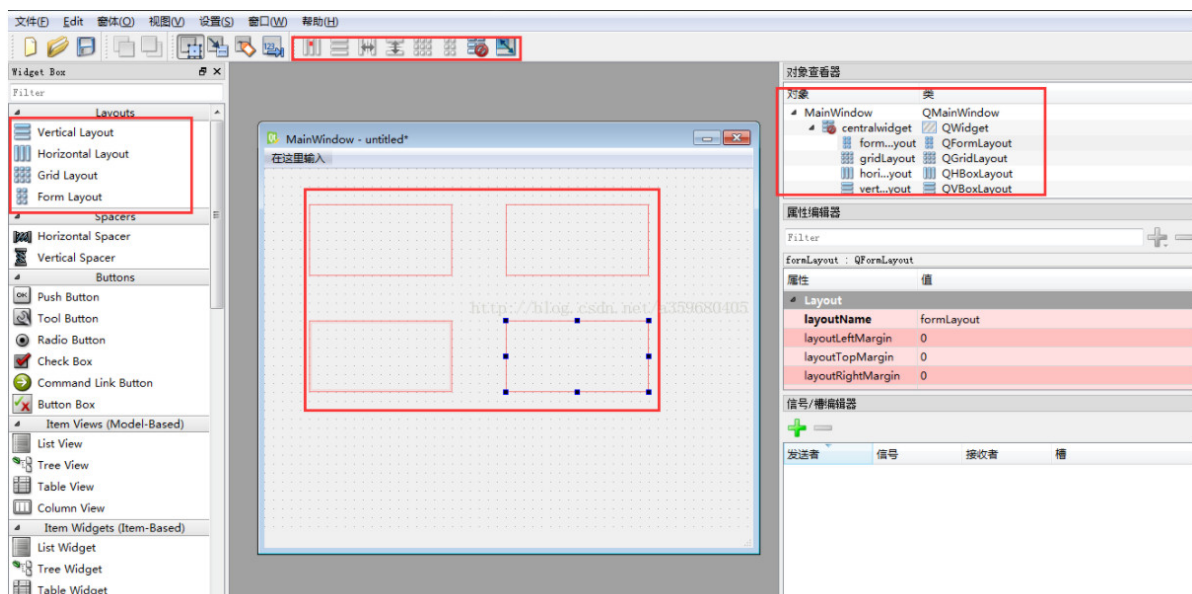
文件(F) Edit 窗体(O) 视图(V) 设置(S) 窗口(W) 帮助(H)

Widget Box
Filter
Layouts
Vertical Layout
Horizontal Layout
Grid Layout
Form Layout
Spacers
Horizontal Spacer
Vertical Spacer
Buttons
Push Button
Tool Button
Radio Button
Check Box
Command Link Button
Button Box
Item Views (Model-Based)
List View
Tree View
Table View
Column View
Item Widgets (Item-Based)
List Widget
Tree Widget
Table Widget

MainWindow - untitled*
在这里输入

http://blog.csdn.net/u0359680405

对象查看器
对象 类
MainWindow QMainWindow
centralwidget QWidget
form...yout QFormLayout
gridLayout QGridLayout
hori...yout QHBoxLayout
vert...yout QVBoxLayout

属性编辑器
Filter
formLayout : QFormLayout
属性 值
Layout
layoutName formLayout
layoutLeftMargin 0
layoutTopMargin 0
layoutRightMargin 0

信号/槽编辑器
发送者 信号 接收者 槽